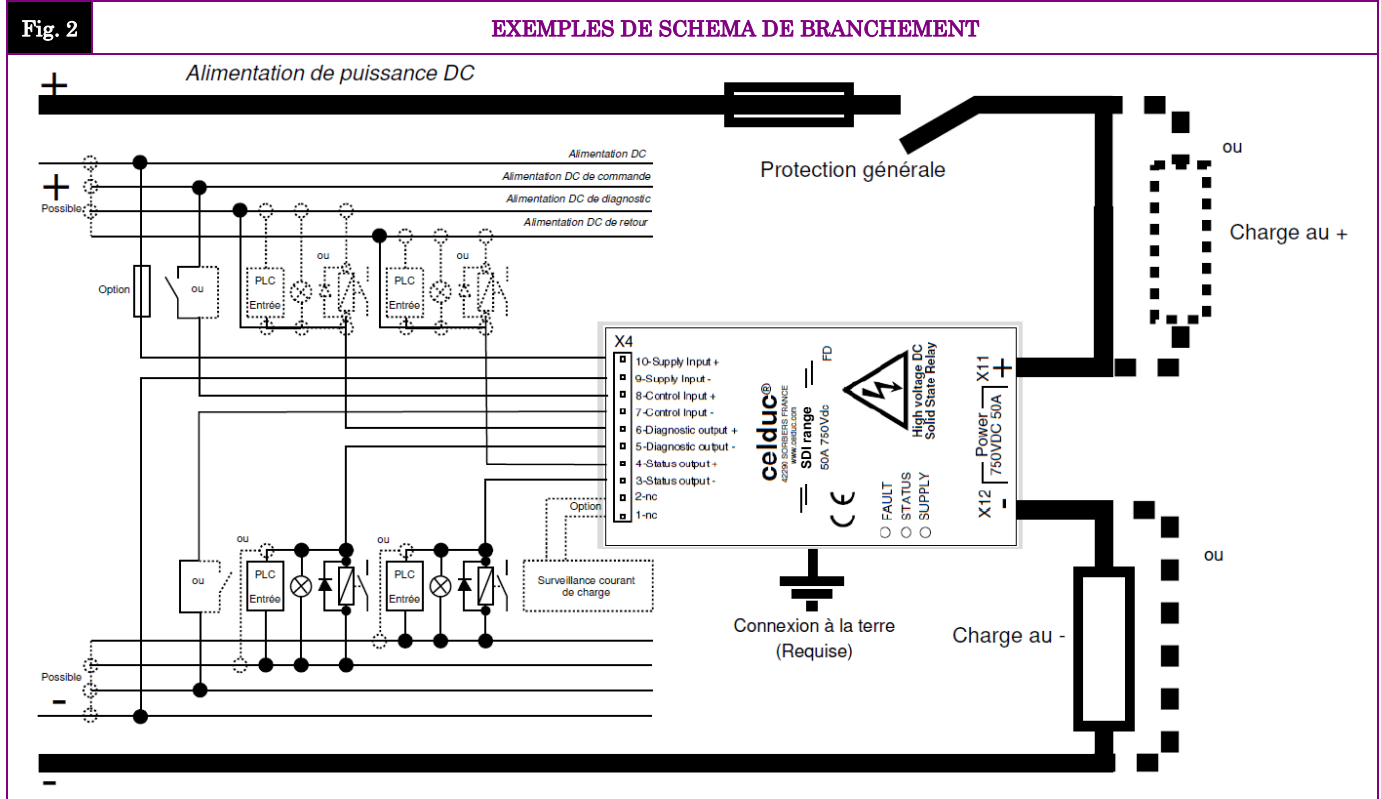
Fig. 2

EXEMPLES DE SCHEMA DE BRANCHEMENT

+

Alimentation de puissance DC

Alimentation DC

Alimentation DC de commande

Alimentation DC de diagnostic

Alimentation DC de retour

+

Possible

Protection générale

ou

Charge au +

Option

ou

PLC Entrée

ou

PLC Entrée

ou

X4

10-Supply Input +

9-Supply Input -

8-Control Input +

7-Control Input -

6-Diagnostic output +

5-Diagnostic output -

4-Status output +

3-Status output -

2-nc

1-nc

Option

celduc®

42290 SORBIERS FRANCE www.celduc.com

SDI range

50A 750Vdc

FD

High voltage DC Solid State Relay

FAULT

STATUS

SUPPLY

X11

+

Power

750VDC 50A

X12

-

ou

ou

PLC Entrée

ou

PLC Entrée

Surveillance courant de charge

Connexion à la terre (Requise)

ou

Charge au -

Possible

-

-